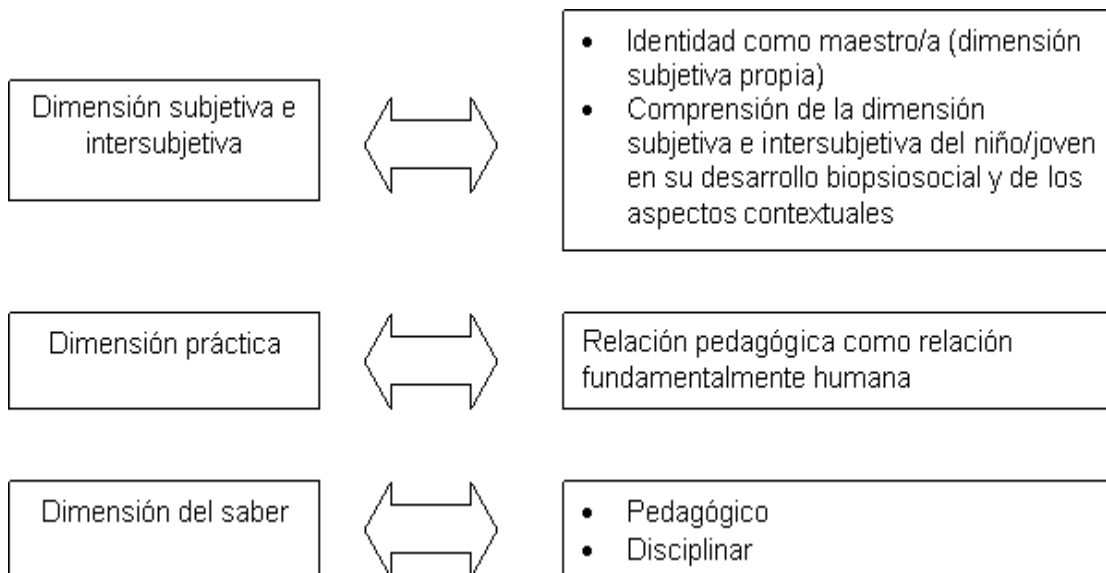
Dimensión subjetiva e intersubjetiva

- Identidad como maestro/a (dimensión subjetiva propia)
- Comprensión de la dimensión subjetiva e intersubjetiva del niño/joven en su desarrollo biopsiosocial y de los aspectos contextuales

Dimensión práctica

Relación pedagógica como relación fundamentalmente humana

Dimensión del saber

- Pedagógico
- Disciplinar